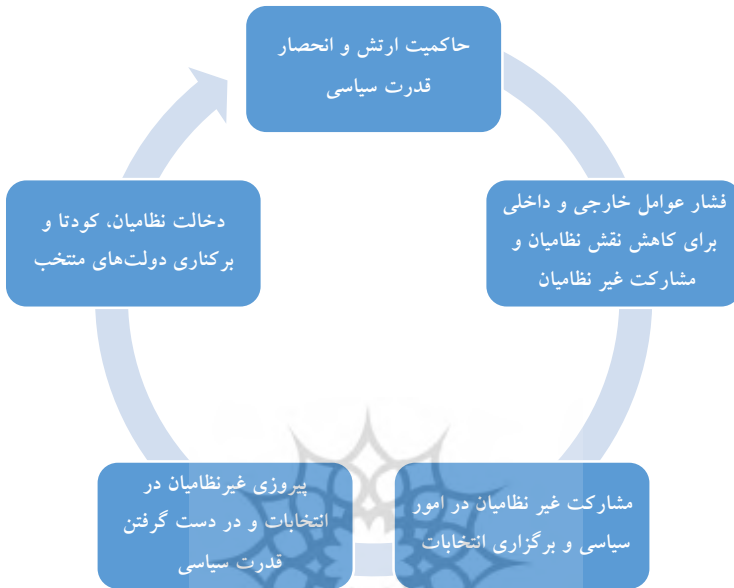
حاکمیت ارتش و انحصار قدرت سیاسی

فشار عوامل خارجی و داخلی برای کاهش نقش نظامیان و مشارکت غیر نظامیان

مشارکت غیر نظامیان در امور سیاسی و برگزاری انتخابات

پیروزی غیرنظامیان در انتخابات و در دست گرفتن قدرت سیاسی

دخالت نظامیان، کودتا و برکناری دولت‌های منتخب